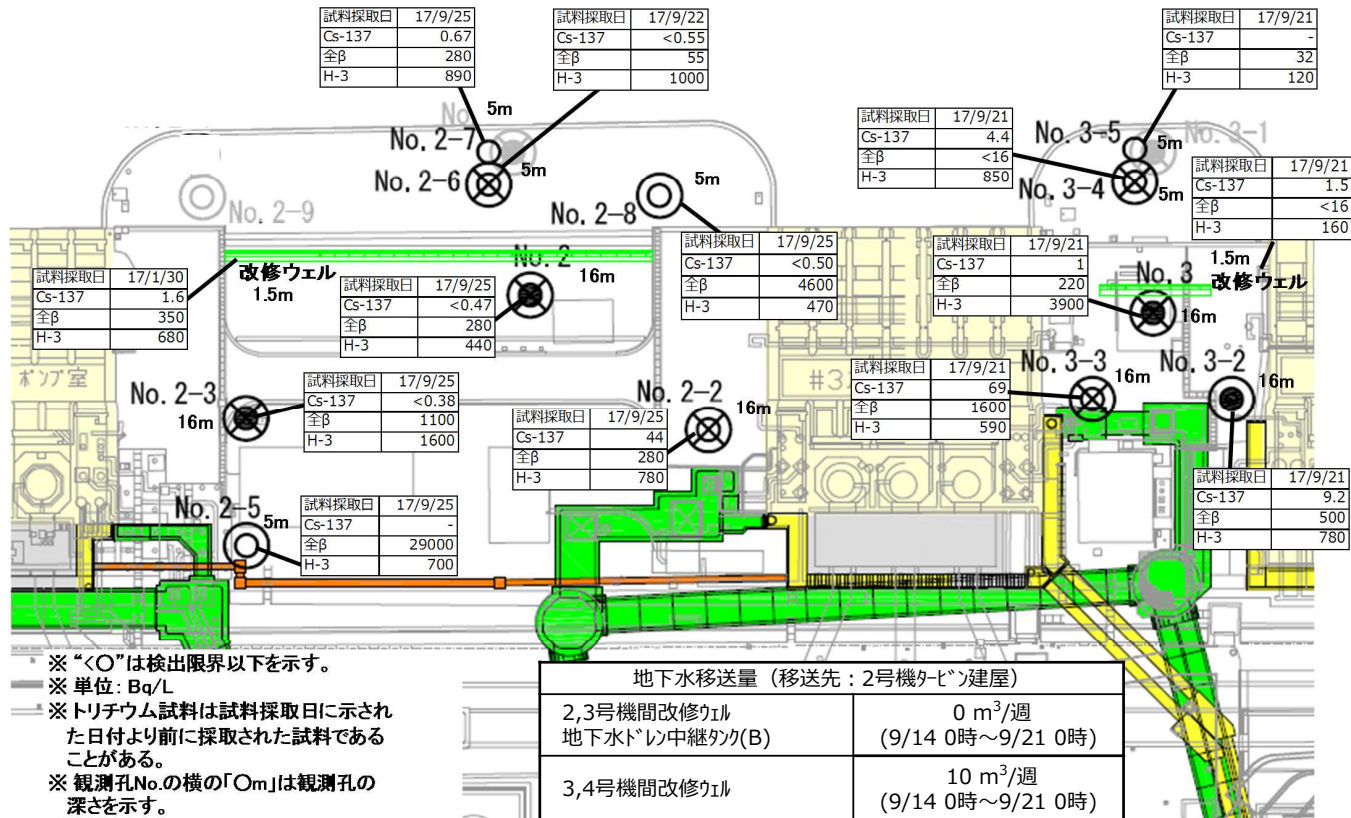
| 試料採取日 | 17/9/25 |
|---|---|
| Cs-137 | 0.67 |
| 全β | 280 |
| H-3 | 890 |

| 試料採取日 | 17/9/22 |
|---|---|
| Cs-137 | <0.55 |
| 全β | 55 |
| H-3 | 1000 |

| 試料採取日 | 17/9/21 |
|---|---|
| Cs-137 | - |
| 全β | 32 |
| H-3 | 120 |

5m
No. 2-7
No. 2-6
5m

| 試料採取日 | 17/9/21 |
|---|---|
| Cs-137 | 4.4 |
| 全β | <16 |
| H-3 | 850 |

No. 3-5
5m
No. 3-1
No. 3-4
5m

| 試料採取日 | 17/9/21 |
|---|---|
| Cs-137 | 1.5 |
| 全β | <16 |
| H-3 | 160 |

No. 2-9
No. 2-8
5m

| 試料採取日 | 17/9/25 |
|---|---|
| Cs-137 | <0.50 |
| 全β | 4600 |
| H-3 | 470 |

| 試料採取日 | 17/9/21 |
|---|---|
| Cs-137 | 1 |
| 全β | 220 |
| H-3 | 3900 |

1.5m
改修ウェル

| 試料採取日 | 17/1/30 |
|---|---|
| Cs-137 | 1.6 |
| 全β | 350 |
| H-3 | 680 |

改修ウェル
1.5m

| 試料採取日 | 17/9/25 |
|---|---|
| Cs-137 | <0.47 |
| 全β | 280 |
| H-3 | 440 |

No. 2
16m
No. 3
16m

ポンプ室

No. 2-3
16m

| 試料採取日 | 17/9/25 |
|---|---|
| Cs-137 | <0.38 |
| 全β | 1100 |
| H-3 | 1600 |

No. 2-2
16m

| 試料採取日 | 17/9/25 |
|---|---|
| Cs-137 | 44 |
| 全β | 280 |
| H-3 | 780 |

#3

| 試料採取日 | 17/9/21 |
|---|---|
| Cs-137 | 69 |
| 全β | 1600 |
| H-3 | 590 |

No. 3-3
16m
No. 3-2
16m

| 試料採取日 | 17/9/21 |
|---|---|
| Cs-137 | 9.2 |
| 全β | 500 |
| H-3 | 780 |

No. 2-5
5m

| 試料採取日 | 17/9/25 |
|---|---|
| Cs-137 | - |
| 全β | 29000 |
| H-3 | 700 |

※ "<○"は検出限界以下を示す。
※ 単位: Bq/L
※ トリチウム試料は試料採取日に示された日付より前に採取された試料であることがある。
※ 観測孔No.の横の「○m」は観測孔の深さを示す。

| 地下水移送量（移送先：2号機ﾀｰﾋﾞﾝ建屋） | |
|---|---|
| 2,3号機間改修ｳｪﾙ 地下水ﾄﾞﾚﾝ中継ﾀﾝｸ(B) | 0 $m^3$/週 (9/14 0時～9/21 0時) |
| 3,4号機間改修ｳｪﾙ | 10 $m^3$/週 (9/14 0時～9/21 0時) |